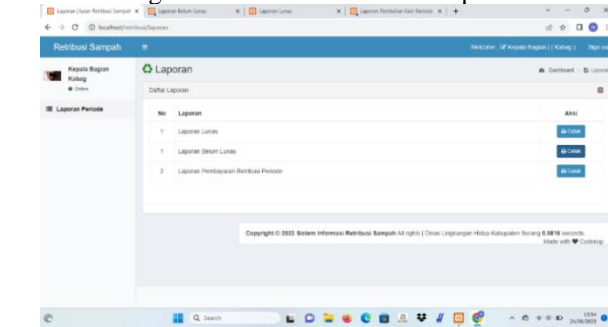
Laporan Lunas Retribusi Sampah | Laporan Belum Lunas | Laporan Lunas | Laporan Pembayaran Ketr Periode | +

localhost/retribusi/laporan

Retribusi Sampah

Welcome : Kepala Bagian ( Kabag ) Sign out

Kepala Bagian Kabag
Online

Laporan Periode

Laporan

Dashboard > Laporan

Daftar Laporan

| No | Laporan | Aksi |
|---|---|---|
| 1 | Laporan Lunas | Cetak |
| 1 | Laporan Belum Lunas | Cetak |
| 2 | Laporan Pembayaran Retribusi Periode | Cetak |

Copyright © 2023 Sistem Informasi Retribusi Sampah All rights | Dinas Lingkungan Hidup Kabupaten Serang 0.0816 seconds. Made with ♥ Codekop

Search